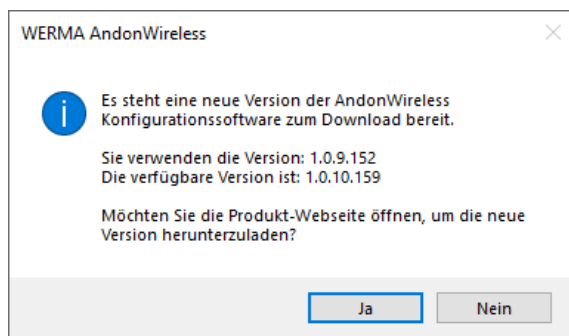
WERMA AndonWireless

Es steht eine neue Version der AndonWireless Konfigurationssoftware zum Download bereit.

Sie verwenden die Version: 1.0.9.152
Die verfügbare Version ist: 1.0.10.159

Möchten Sie die Produkt-Webseite öffnen, um die neue Version herunterzuladen?

Ja

Nein